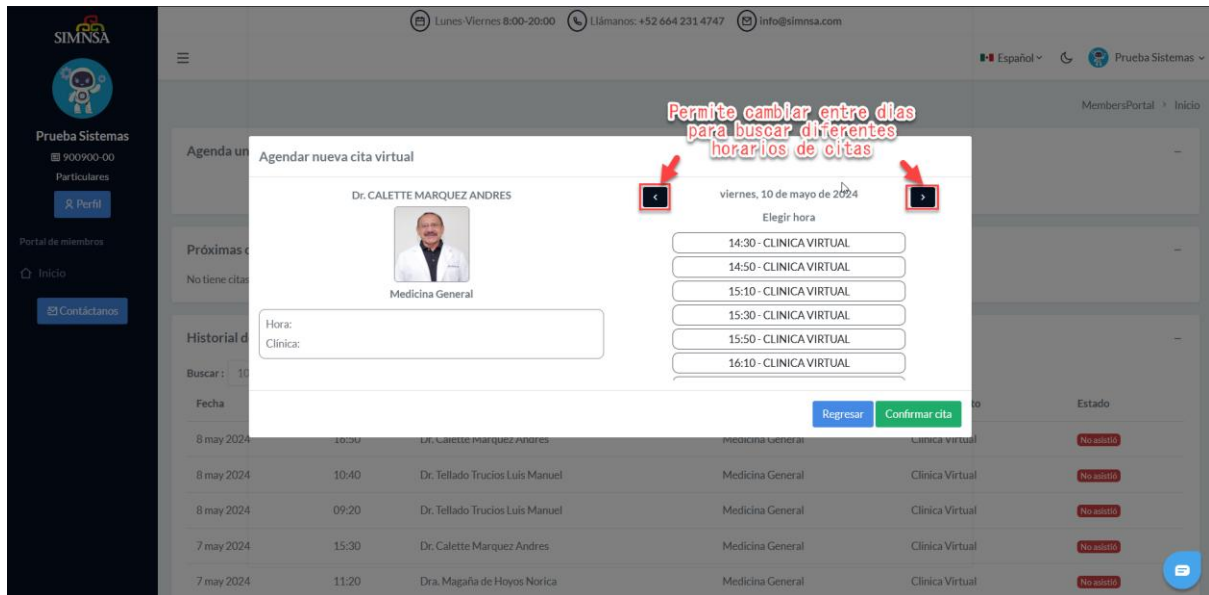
SIMNSA

Prueba Sistemas
900900-00
Particulares
Perfil

Portal de miembros
Inicio
Contáctanos

Lunes-Viernes 8:00-20:00 Llámanos: +52 664 231 4747 info@simnsa.com

Español Prueba Sistemas

MembersPortal > Inicio

Agenda un

Próximas c
No tiene citas

Historial d
Buscar: 10

| Fecha | | | | to | Estado |
|---|---|---|---|---|---|
| 8 may 2024 | 16:50 | Dr. Calette Marquez Andres | Medicina General | Clínica Virtual | No asistió |
| 8 may 2024 | 10:40 | Dr. Tellado Trucios Luis Manuel | Medicina General | Clínica Virtual | No asistió |
| 8 may 2024 | 09:20 | Dr. Tellado Trucios Luis Manuel | Medicina General | Clínica Virtual | No asistió |
| 7 may 2024 | 15:30 | Dr. Calette Marquez Andres | Medicina General | Clínica Virtual | No asistió |
| 7 may 2024 | 11:20 | Dra. Magaña de Hoyos Norica | Medicina General | Clínica Virtual | No asistió |

Permite cambiar entre dias para buscar diferentes horarios de citas

Agendar nueva cita virtual

Dr. CALETTE MARQUEZ ANDRES
Medicina General

Hora:
Clínica:

viernes, 10 de mayo de 2024
Elegir hora
14:30 - CLINICA VIRTUAL
14:50 - CLINICA VIRTUAL
15:10 - CLINICA VIRTUAL
15:30 - CLINICA VIRTUAL
15:50 - CLINICA VIRTUAL
16:10 - CLINICA VIRTUAL

Regresar
Confirmar cita